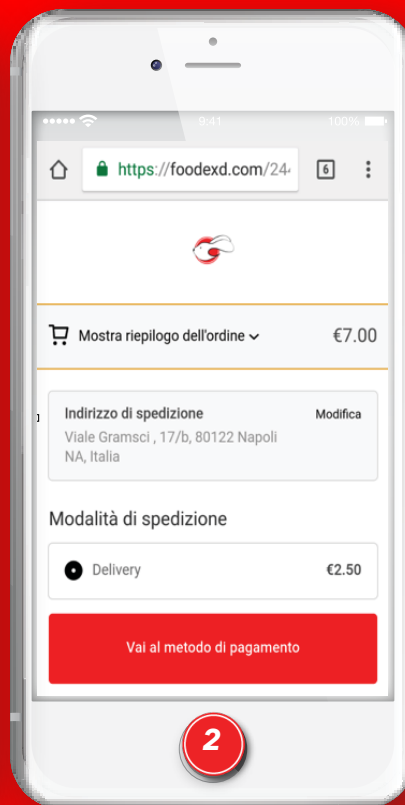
9:41
100%
https://foodexd.com/24
6

Mostra riepilogo dell'ordine
€7.00

Indirizzo di spedizione
Modifica
Viale Gramsci , 17/b, 80122 Napoli NA, Italia

Modalità di spedizione

Delivery
€2.50

Vai al metodo di pagamento

2